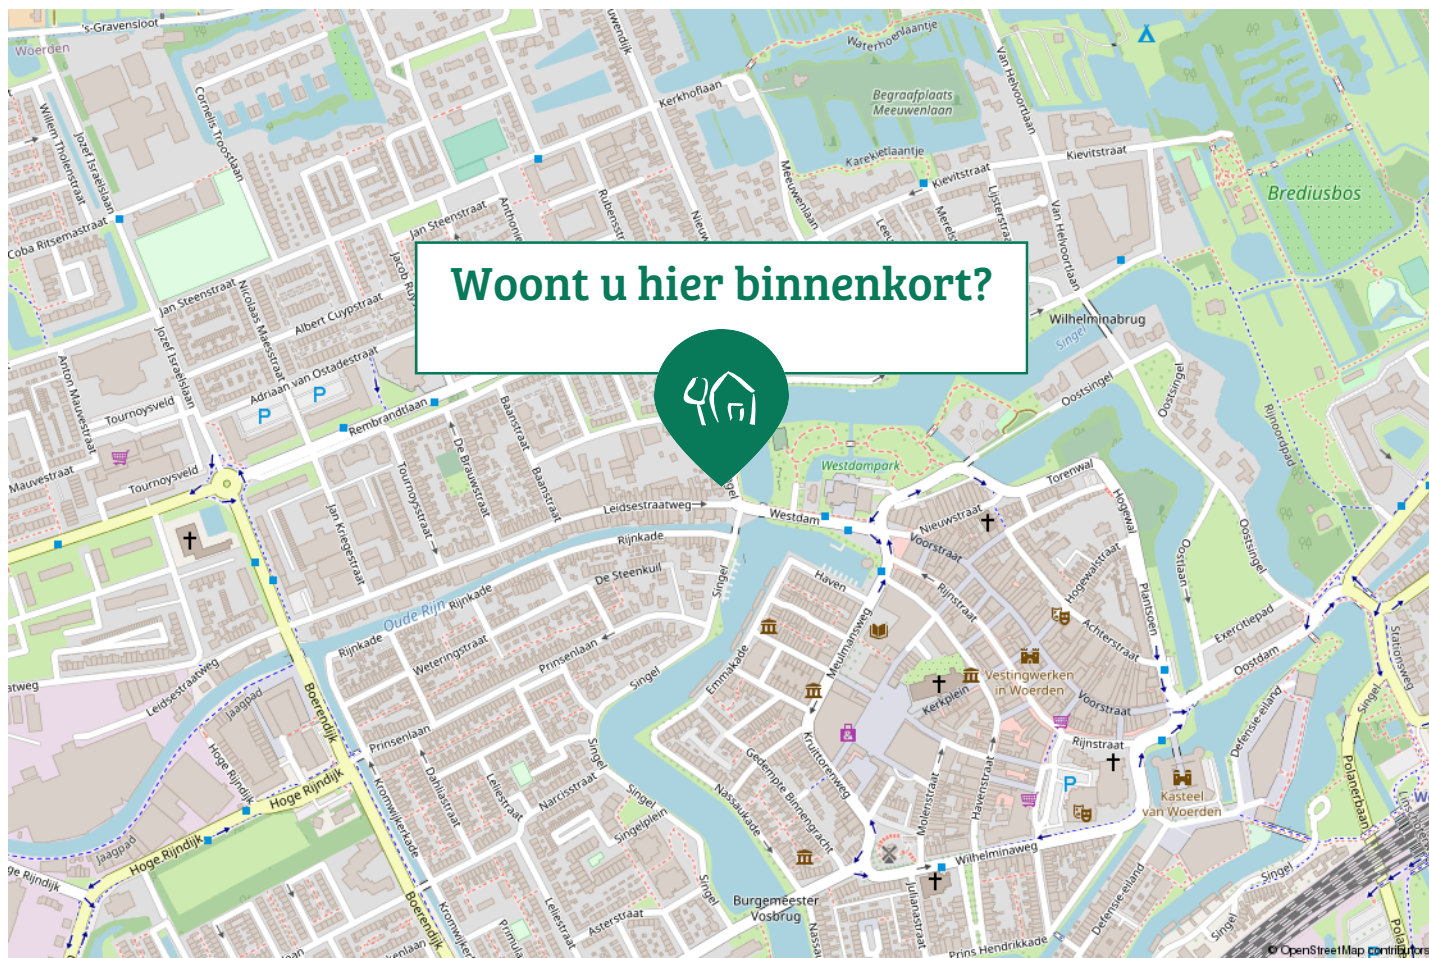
Woont u hier binnenkort?

's-Gravensloot
Woerden
Waterhoenlaantje
Begraafplaats Meeuwenlaan
Kerkhoflaan
Karekietlaantje
Kievitstraat
Kievitstraat
Bredriusbos
Van Helvoortlaan
Willem Tholenstraat
Jozef Israëlslaan
Cornelis Troostlaan
Coba Ritsemastraat
Jan Steenstraat
Jan Steenstraat
Nicolaas Maesstraat
Albert Cuypstraat
Jacob Ruy
Anthonie
Rubensstr
Meeuwenlaan
Lijsterstraat
Wilhelminabrug
Singel
Oostsingel
Oostsingel
Rijnoordpad
Adriaan van Ostadestraat
Anton Mauvestraat
Tournoysveld
Tournoysveld
Mauvestraat
Rembrandtlaan
De Brauwstraat
Baanstraat
Baanstraat
Westdampark
Torenwal
Hogewal
Nieuwstraat
Voorstraat
Westdam
Leidsestraatweg
Rijnkade
De Steenkuil
Jan Kriegestraat
Tournoysstraat
Haven
Rijnstraat
Hogewalstraat
Achterstraat
Plantsoen
Exercitiepad
Oostdam
Stationsweg
Oude Rijn
Rijnkade
Rijnkade
Weteringstraat
Prinsenlaan
Singel
Singel
Meulmansweg
Emmakade
Vestingwerken in Woerden
Kerkplein
Voorstraat
Rijnstraat
Defensie-eiland
Singel
Leidsestraatweg
Jaagpad
Hoge Rijndijk
Boerendijk
Prinsenlaan
Kromwijkerkade
Dahliastraat
Leliestraat
Narcisstraat
Singel
Singelplein
Kruittorenweg
Gedempte Binnengracht
Nassaukade
Molenstraat
Haverstraat
Kasteel van Woerden
Polanenbaan
Hoge Rijndijk
Jaagpad
Hoge Rijndijk
Singel
Burgemeester Vosbrug
Wilhelminaweg
Julianastraat
Defensie-eiland
Singel
Singel
Boerendijk
Kromwijker
Primula
Leliestraat
Asterstraat
Nassau
Prins Hendrikkade
© OpenStreetMap contributors